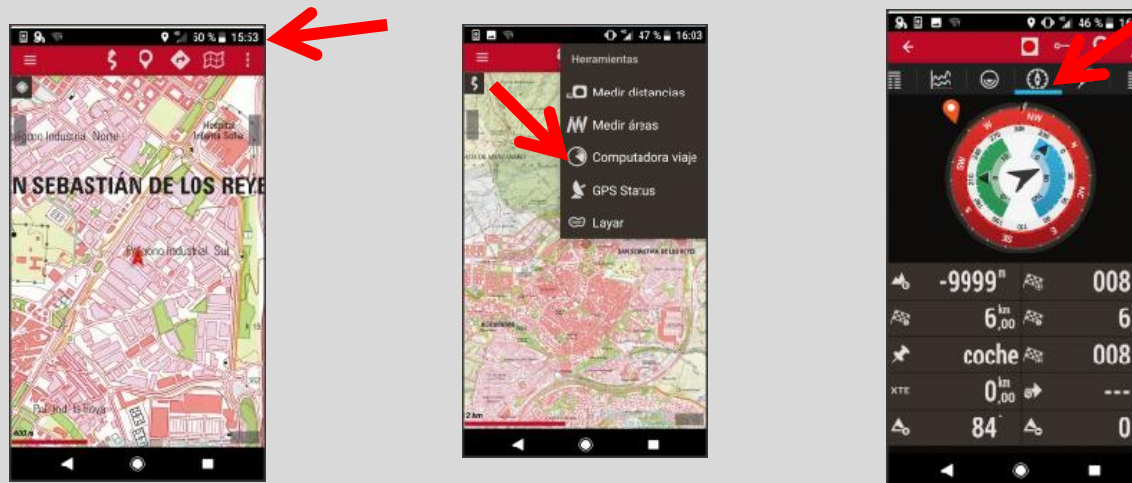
50 % 15:53

Polígono Industrial Norte

Hospital Infanta Sofía

N SEBASTIÁN DE LOS REYE

Polígono Industrial Sur

Pol. Ind. La Rosa

400 m

47 % 16:03

Herramientas

Medir distancias

Medir áreas

Computadora viaje

GPS Status

Layar

SAN SEBASTIÁN DE LOS REYES

2 km

46 %

NW

-9999"

008

$6^{km}_{,00}$

6

coche

008

XTE

$0^{km}_{,00}$

---

84

0